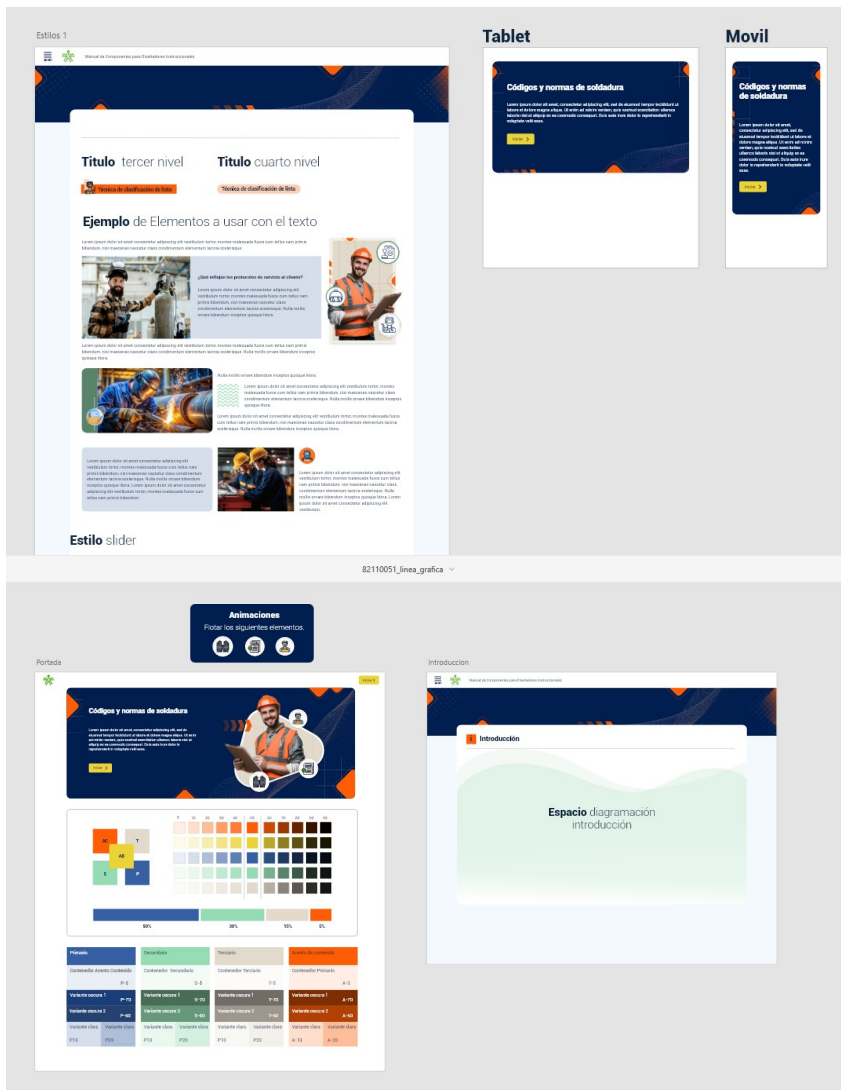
Estilos 1

Manual de Componentes para Diseñadores Instruccionales

Titulo tercer nivel

Titulo cuarto nivel

Técnica de clasificación de lista

Técnica de clasificación de lista

Ejemplo de Elementos a usar con el texto

Lorem ipsum dolor sit amet consectetur adipiscing elit vestibulum tortor, montes malesuada fusce cum tellus nam primis bibendum, nisi maecenas nascetur class condimentum elementum lacinia scelerisque.

¿Qué reflejan los protocolos de servicio al cliente?

Lorem ipsum dolor sit amet consectetur adipiscing elit vestibulum tortor, montes malesuada fusce cum tellus nam primis bibendum, nisi maecenas nascetur class condimentum elementum lacinia scelerisque. Nulla mollis ornare bibendum inceptos quisque litora.

Lorem ipsum dolor sit amet consectetur adipiscing elit vestibulum tortor, montes malesuada fusce cum tellus nam primis bibendum, nisi maecenas nascetur class condimentum elementum lacinia scelerisque. Nulla mollis ornare bibendum inceptos quisque litora.

Nulla mollis ornare bibendum inceptos quisque litora.

Lorem ipsum dolor sit amet consectetur adipiscing elit vestibulum tortor, montes malesuada fusce cum tellus nam primis bibendum, nisi maecenas nascetur class condimentum elementum lacinia scelerisque. Nulla mollis ornare bibendum inceptos quisque litora.

Lorem ipsum dolor sit amet consectetur adipiscing elit vestibulum tortor, montes malesuada fusce cum tellus nam primis bibendum, nisi maecenas nascetur class condimentum elementum lacinia scelerisque. Nulla mollis ornare bibendum inceptos quisque litora.

Lorem ipsum dolor sit amet consectetur adipiscing elit vestibulum tortor, montes malesuada fusce cum tellus nam primis bibendum, nisi maecenas nascetur class condimentum elementum lacinia scelerisque. Nulla mollis ornare bibendum inceptos quisque litora. Lorem ipsum dolor sit amet consectetur adipiscing elit vestibulum tortor, montes malesuada fusce cum tellus nam primis bibendum.

Lorem ipsum dolor sit amet consectetur adipiscing elit vestibulum tortor, montes malesuada fusce cum tellus nam primis bibendum, nisi maecenas nascetur class condimentum elementum lacinia scelerisque. Nulla mollis ornare bibendum inceptos quisque litora. Lorem ipsum dolor sit amet consectetur adipiscing elit vestibulum.

Estilo slider

Tablet

Códigos y normas de soldadura

Lorem ipsum dolor sit amet, consectetur adipiscing elit, sed do eiusmod tempor incididunt ut labore et dolore magna aliqua. Ut enim ad minim veniam, quis nostrud exercitation ullamco laboris nisi ut aliquip ex ea commodo consequat. Duis aute irure dolor in reprehenderit in voluptate velit esse.

Iniciar

Movil

Códigos y normas de soldadura

Lorem ipsum dolor sit amet, consectetur adipiscing elit, sed do eiusmod tempor incididunt ut labore et dolore magna aliqua. Ut enim ad minim veniam, quis nostrud exercitation ullamco laboris nisi ut aliquip ex ea commodo consequat. Duis aute irure dolor in reprehenderit in voluptate velit esse.

Iniciar

82110051_linea_grafica

Animaciones
Flotar los siguientes elementos.

Portada

Iniciar

Códigos y normas de soldadura

Lorem ipsum dolor sit amet, consectetur adipiscing elit, sed do eiusmod tempor incididunt ut labore et dolore magna aliqua. Ut enim ad minim veniam, quis nostrud exercitation ullamco laboris nisi ut aliquip ex ea commodo consequat. Duis aute irure dolor in reprehenderit in voluptate velit esse.

Iniciar

AC T AB S P

60% 30% 10% 5%

| Primario | Secundario | Terciario | Acento de contenido |
|---|---|---|---|
| Contenedor Acento Contenido P-5 | Contenedor Secundario S-5 | Contenedor Terciario T-5 | Contenedor Primario A-5 |
| Variante oscura 1 P-70 | Variante oscura 1 S-70 | Variante oscura 1 T-70 | Variante oscura 1 A-70 |
| Variante oscura 2 P-80 | Variante oscura 2 S-80 | Variante oscura 2 T-80 | Variante oscura 2 A-80 |
| Variante clara P10 / Variante clara P20 | Variante clara P10 / Variante clara P20 | Variante clara P10 / Variante clara P20 | Variante clara A-10 / Variante clara A-20 |

Introduccion

Manual de Componentes para Diseñadores Instruccionales

Introducción

Espacio diagramación introducción